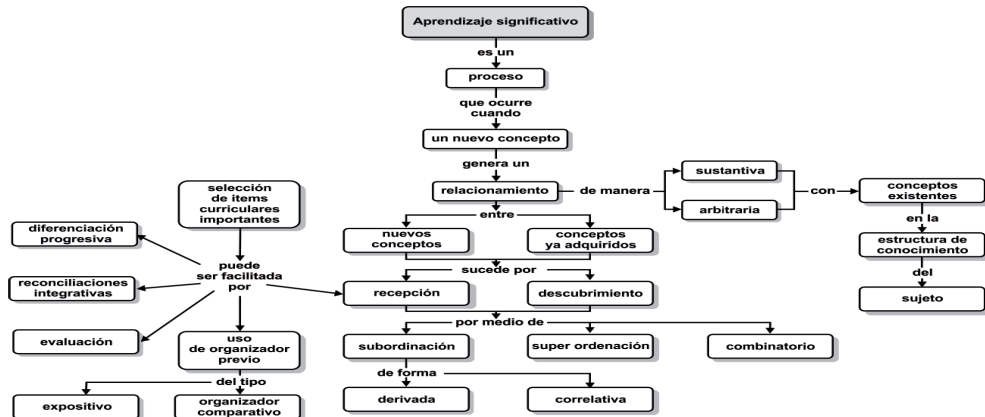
Aprendizaje significativo

es un

proceso

que ocurre cuando

un nuevo concepto

genera un

relacionamiento

de manera

sustantiva

arbitraria

con

conceptos existentes

en la

estructura de conocimiento

del

sujeto

entre

nuevos conceptos

conceptos ya adquiridos

sucede por

recepción

descubrimiento

por medio de

subordinación

super ordenación

combinatorio

de forma

derivada

correlativa

selección de items curriculares importantes

puede ser facilitada por

diferenciación progresiva

reconciliaciones integrativas

evaluación

uso de organizador previo

del tipo

expositivo

organizador comparativo